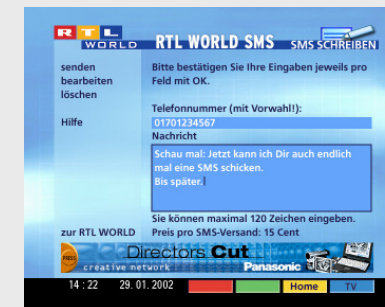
RTL WORLD

RTL WORLD SMS

SMS SCHREIBEN

senden
bearbeiten
löschen

Hilfe

Bitte bestätigen Sie Ihre Eingaben jeweils pro Feld mit OK.

Telefonnummer (mit Vorwahl!):

01701234567

Nachricht

Schau mal: Jetzt kann ich Dir auch endlich mal eine SMS schicken.
Bis später.

Sie können maximal 120 Zeichen eingeben.

zur RTL WORLD

Preis pro SMS-Versand: 15 Cent

Directors Cut

creative network

Panasonic

14 : 22 29. 01. 2002

Home

TV